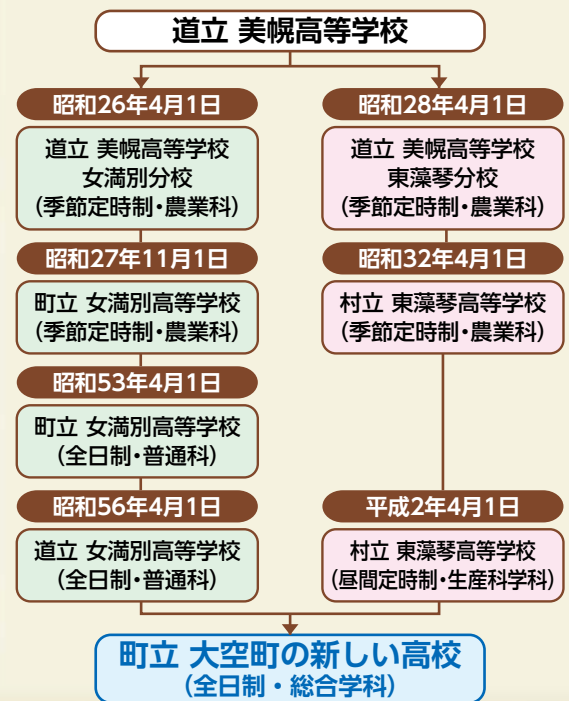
道立 美幌高等学校

昭和26年4月1日

道立 美幌高等学校
女満別分校
（季節定時制・農業科）

昭和27年11月1日

町立 女満別高等学校
（季節定時制・農業科）

昭和53年4月1日

町立 女満別高等学校
（全日制・普通科）

昭和56年4月1日

道立 女満別高等学校
（全日制・普通科）

昭和28年4月1日

道立 美幌高等学校
東藻琴分校
（季節定時制・農業科）

昭和32年4月1日

村立 東藻琴高等学校
（季節定時制・農業科）

平成2年4月1日

村立 東藻琴高等学校
（昼間定時制・生産科学科）

町立 大空町の新しい高校
（全日制 ・ 総合学科）